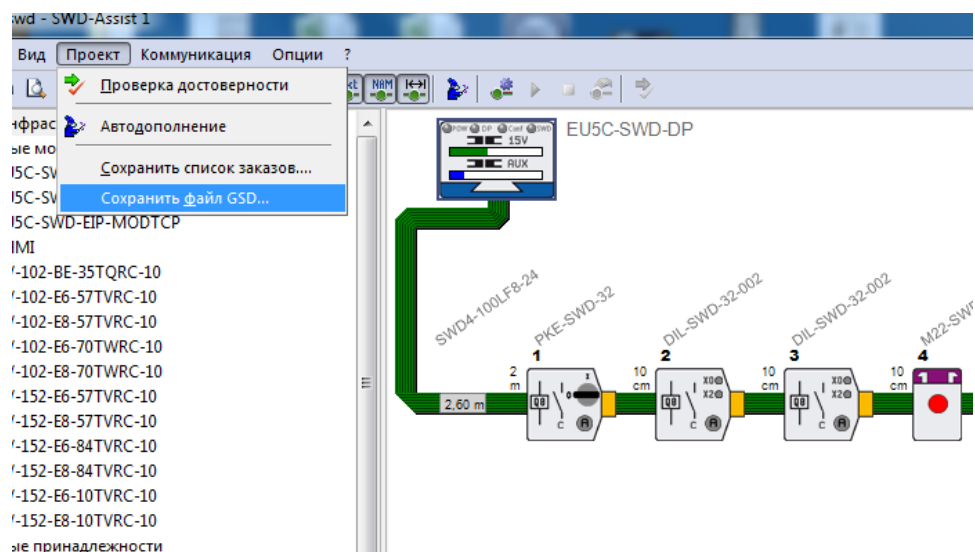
:wd - SWD-Assist 1

Вид Проект Коммуникация Опции ?

Проверка достоверности
Автодополнение
Сохранить список заказов....
Сохранить файл GSD...

нфрас
ые мо
J5C-SW
J5C-SW
J5C-SWD-EIP-MODTCP
IMI
/-102-BE-35TQRC-10
/-102-E6-57TVRC-10
/-102-E8-57TVRC-10
/-102-E6-70TWRC-10
/-102-E8-70TWRC-10
/-152-E6-57TVRC-10
/-152-E8-57TVRC-10
/-152-E6-84TVRC-10
/-152-E8-84TVRC-10
/-152-E6-10TVRC-10
/-152-E8-10TVRC-10
ые принадлежности

NAM

EU5C-SWD-DP
POW DP Conf SWD
15V
AUX

SWD4-100LF8-24
PKE-SWD-32
DIL-SWD-32-002
DIL-SWD-32-002
M22-SWD

1 2 3 4
2 m
10 cm
10 cm
10 cm
2.60 m
X0
X2
X0
X2
C
C
C